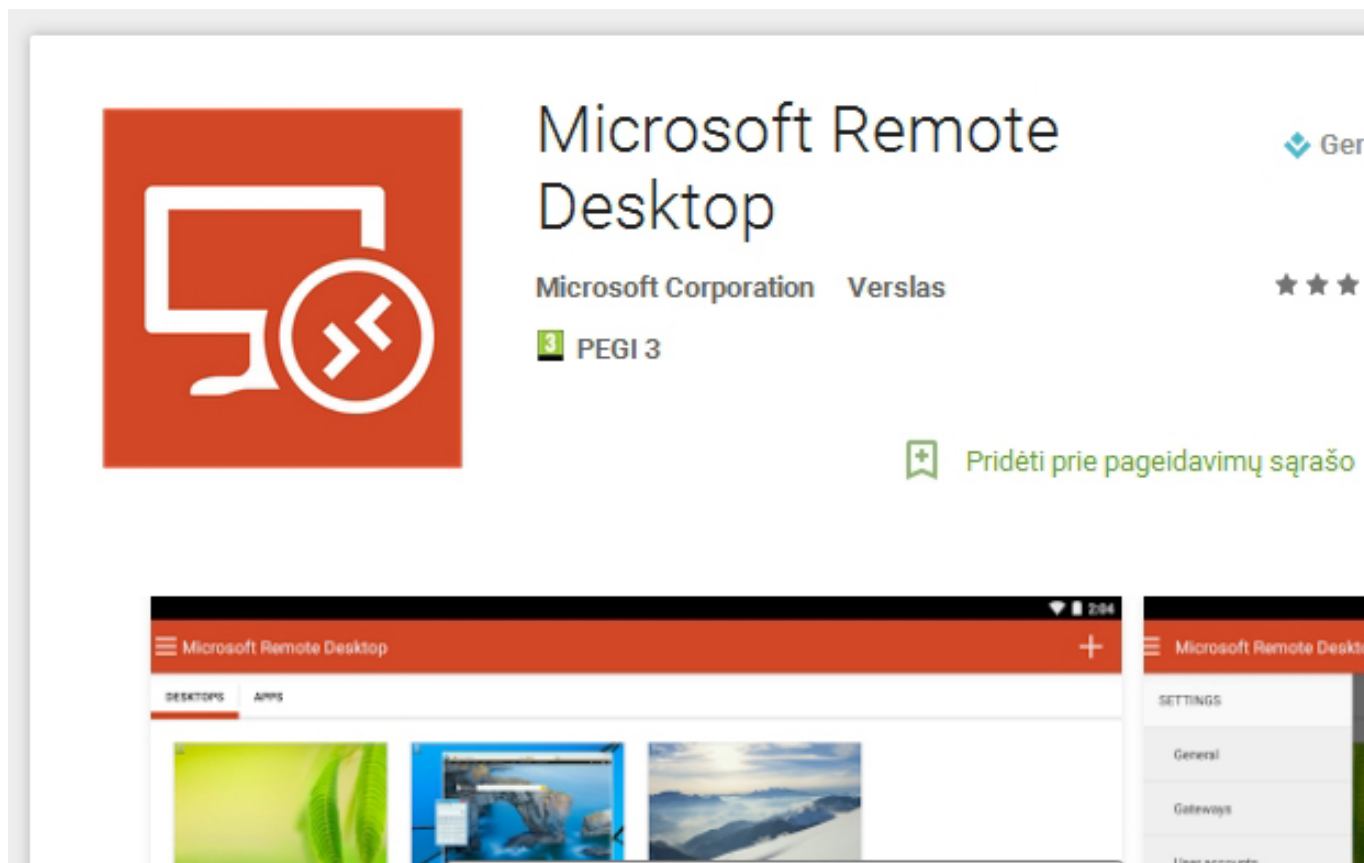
Microsoft Remote Desktop

Ger

Microsoft Corporation Verslas

3 PEGI 3

Pridėti prie pageidavimų sąrašo

2:04

Microsoft Remote Desktop

+

DESKTOPS APPS

Microsoft Remote Deskt

SETTINGS

General

Gateways

User accounts